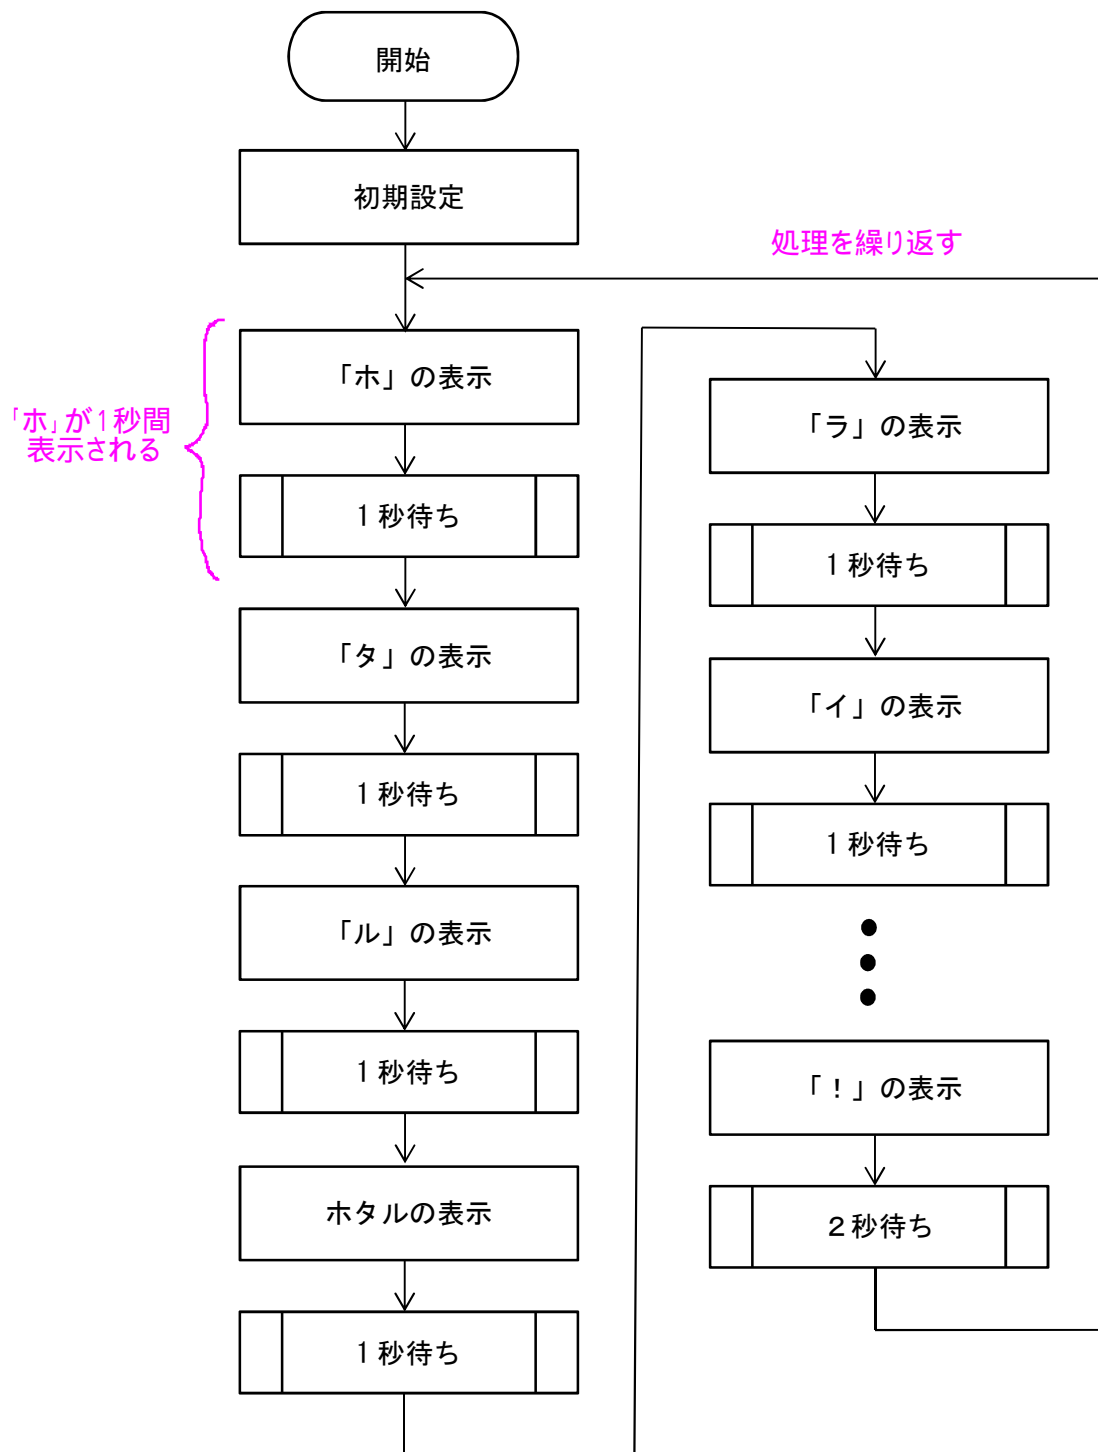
開始

初期設定

処理を繰り返す

「ホ」が1秒間表示される

「ホ」の表示

１秒待ち

「タ」の表示

１秒待ち

「ル」の表示

１秒待ち

ホタルの表示

１秒待ち

「ラ」の表示

１秒待ち

「イ」の表示

１秒待ち

「！」の表示

２秒待ち